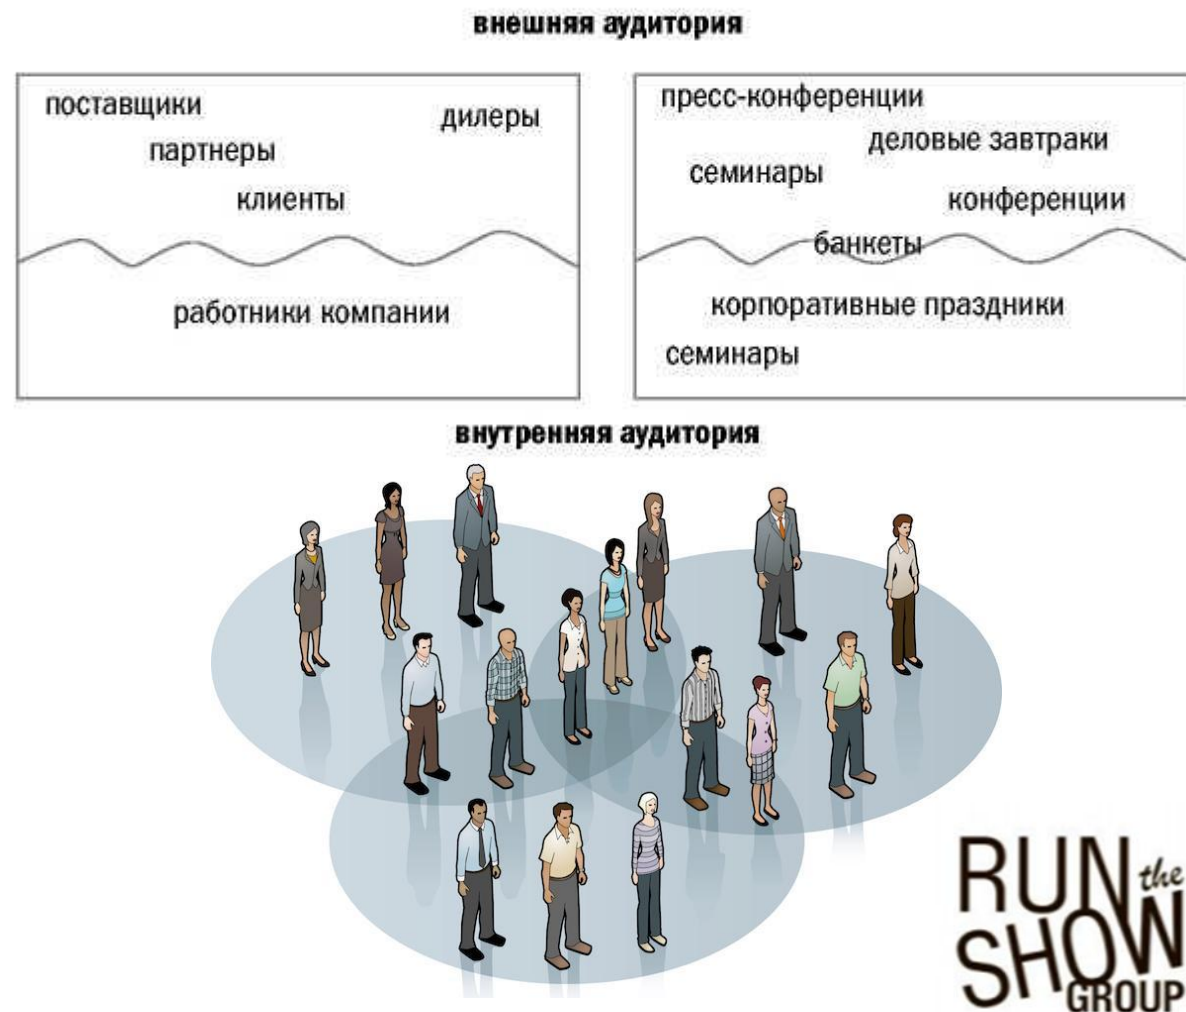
внешняя аудитория

поставщики
дилеры
партнеры
клиенты
работники компании

пресс-конференции
деловые завтраки
семинары
конференции
банкеты
корпоративные праздники
семинары

внутренняя аудитория

RUN the SHOW GROUP